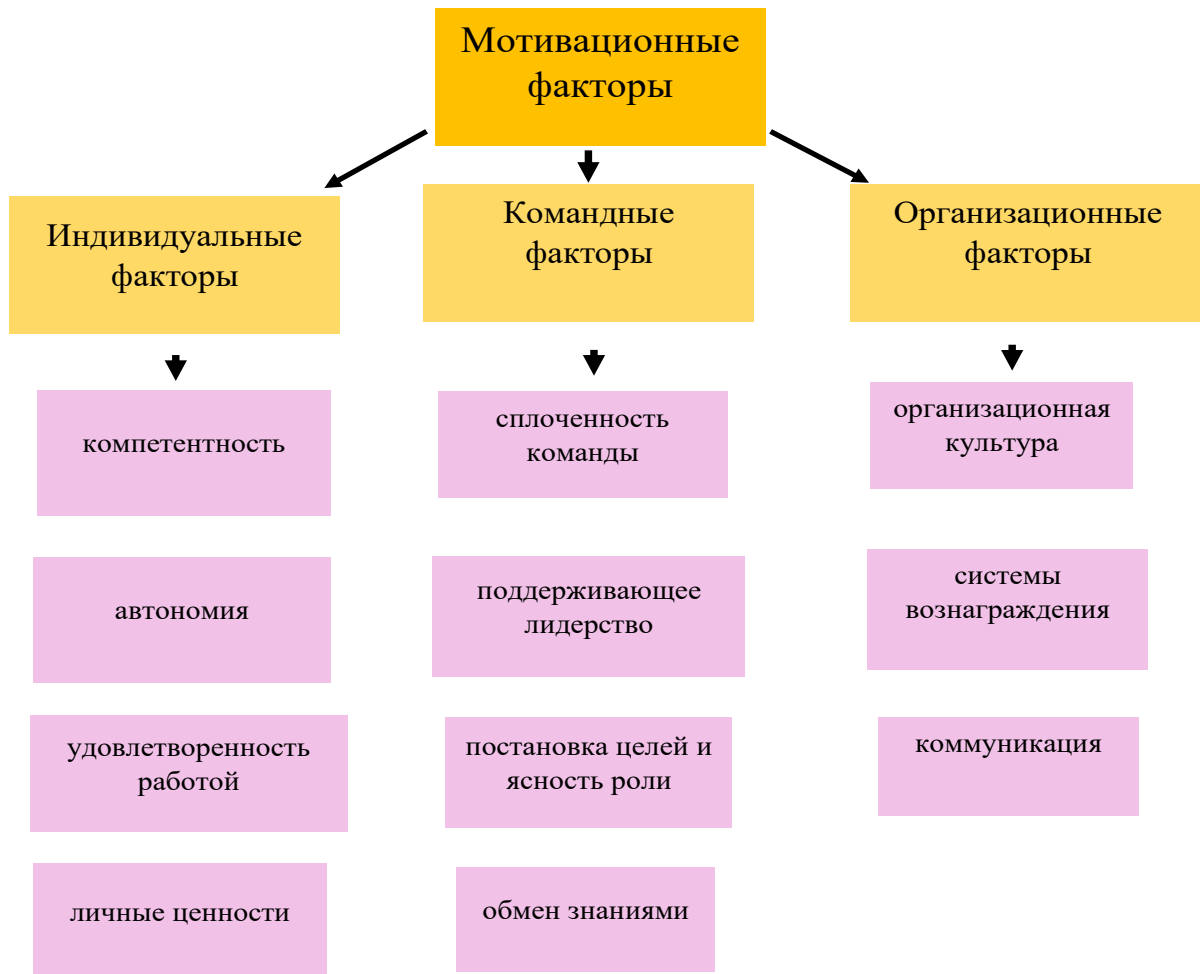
Мотивационные факторы

Индивидуальные факторы

компетентность

автономия

удовлетворенность работой

личные ценности

Командные факторы

сплоченность команды

поддерживающее лидерство

постановка целей и ясность роли

обмен знаниями

Организационные факторы

организационная культура

системы вознаграждения

коммуникация